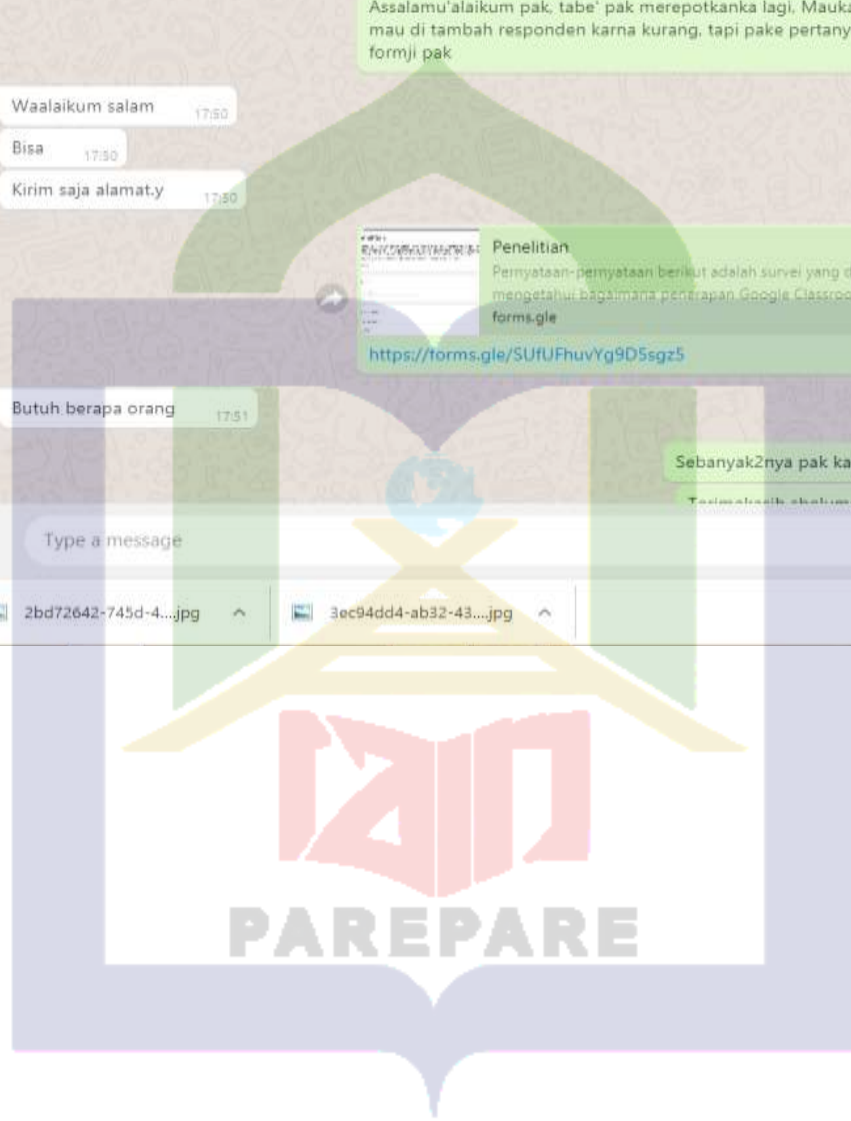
Assalamu'alaikum pak, tabe' pak merepotkanka lagi, Mauka
mau di tambah responden karna kurang, tapi pake pertany
formji pak

Waalaikum salam 17:50

Bisa 17:50

Kirim saja alamat.y 17:50

Penelitian
Pernyataan-pernyataan berikut adalah survei yang d
mengetahui bagaimana penerapan Google Classroo
forms.gle

https://forms.gle/SUfUFhuvYg9D5sgz5

Butuh berapa orang 17:51

Sebanyak2nya pak ka

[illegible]

Type a message

2bd72642-745d-4....jpg

3ec94dd4-ab32-43....jpg

PAREPARE